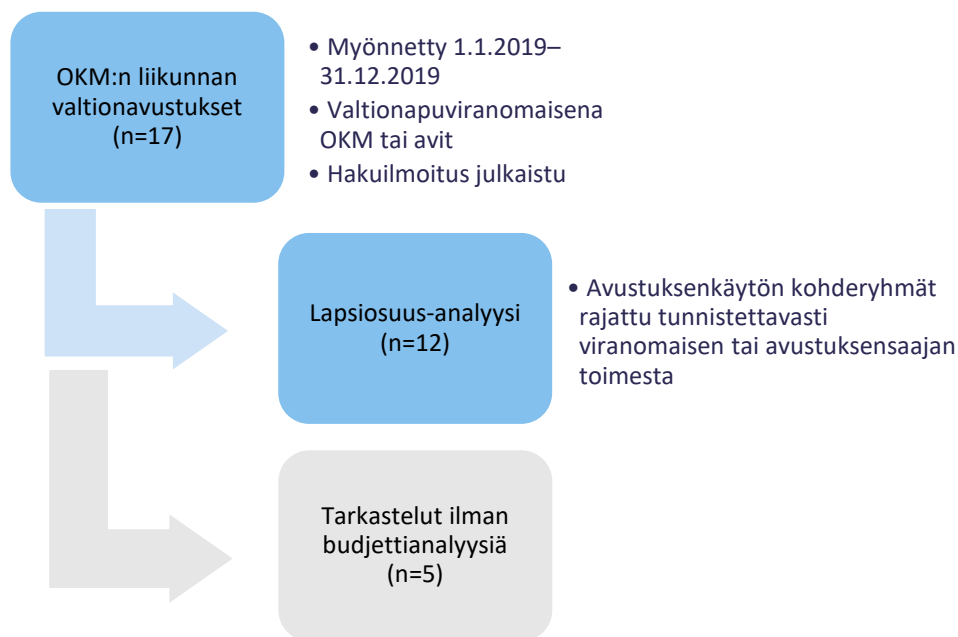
OKM:n liikunnan valtionavustukset (n=17)

• Myönnetty 1.1.2019–31.12.2019
• Valtionapuviranomaisena OKM tai avit
• Hakuilmoitus julkaistu

Lapsiosuus-analyysi (n=12)

• Avustuksenkäytön kohderyhmät rajattu tunnistettavasti viranomaisen tai avustuksensaajan toimesta

Tarkastelut ilman budjettianalyysiä (n=5)